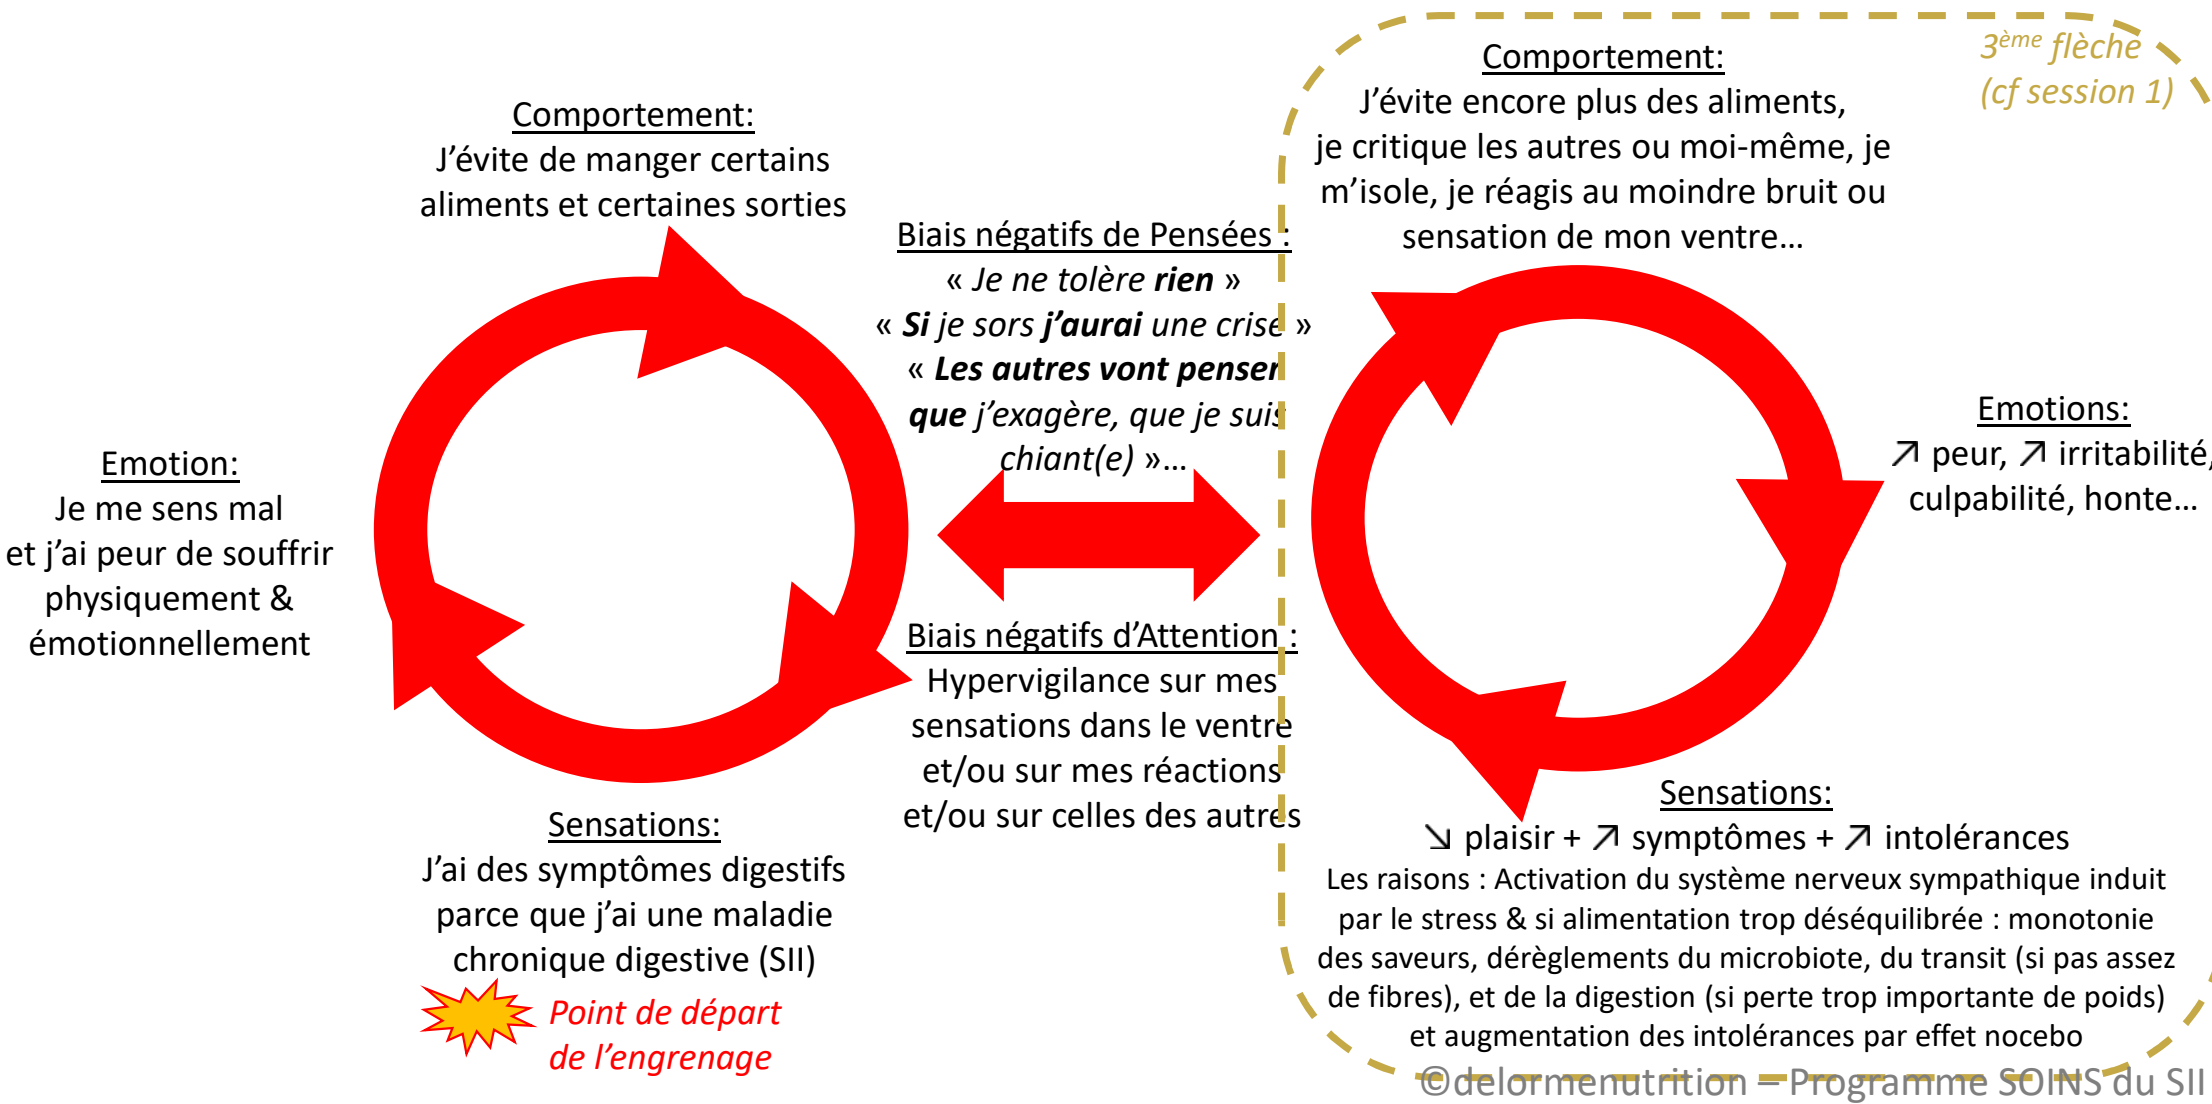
Comportement:
J'évite de manger certains aliments et certaines sorties

Emotion:
Je me sens mal et j'ai peur de souffrir physiquement & émotionnellement

Sensations:
J'ai des symptômes digestifs parce que j'ai une maladie chronique digestive (SII)

Point de départ de l'engrenage

Biais négatifs de Pensées :
« Je ne tolère **rien** »
« **Si** je sors **j'aurai** une crise »
« **Les autres vont penser que** j'exagère, que je suis chiant(e) »…

Biais négatifs d'Attention :
Hypervigilance sur mes sensations dans le ventre et/ou sur mes réactions et/ou sur celles des autres

$3^{ème}$ flèche
(cf session 1)

Comportement:
J'évite encore plus des aliments, je critique les autres ou moi-même, je m'isole, je réagis au moindre bruit ou sensation de mon ventre…

Emotions:
↗ peur, ↗ irritabilité, culpabilité, honte…

Sensations:
↘ plaisir + ↗ symptômes + ↗ intolérances
Les raisons : Activation du système nerveux sympathique induit par le stress & si alimentation trop déséquilibrée : monotonie des saveurs, dérèglements du microbiote, du transit (si pas assez de fibres), et de la digestion (si perte trop importante de poids) et augmentation des intolérances par effet nocebo

©delormenutrition – Programme SOINS du SII